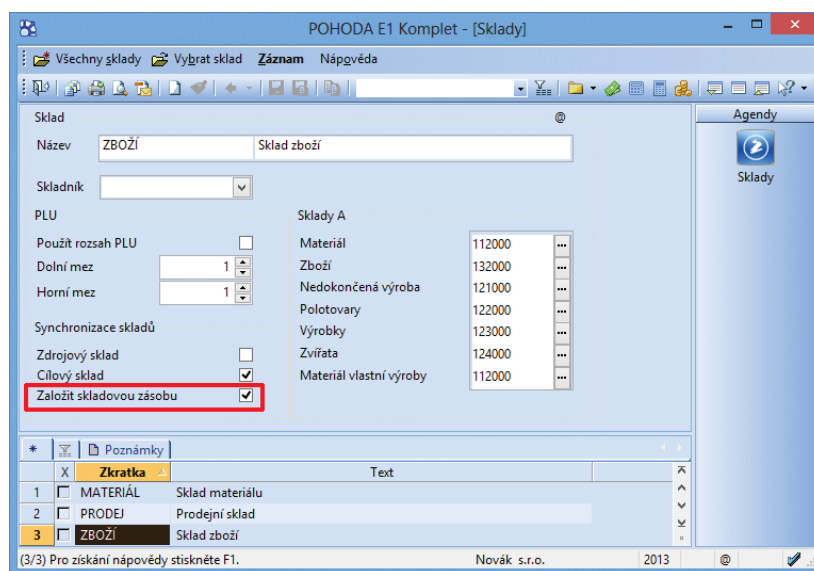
POHODA E1 Komplet - [Sklady]

Všechny sklady   Vybrat sklad   Záznam   Nápověda

Sklad   @

Název   ZBOŽÍ   Sklad zboží

Skladník

PLU

Použít rozsah PLU

Dolní mez   1

Horní mez   1

Synchronizace skladů

Zdrojový sklad

Cílový sklad

Založit skladovou zásobu

Sklady A

| | |
|---|---|
| Materiál | 112000 |
| Zboží | 132000 |
| Nedokončená výroba | 121000 |
| Polotovary | 122000 |
| Výrobky | 123000 |
| Zvířata | 124000 |
| Materiál vlastní výroby | 112000 |

Agendy

Sklady

Poznámky

| | X | Zkratka | Text |
|---|---|---|---|
| 1 | | MATERIÁL | Sklad materiálu |
| 2 | | PRODEJ | Prodejní sklad |
| 3 | | ZBOŽÍ | Sklad zboží |

(3/3) Pro získání nápovědy stiskněte F1.   Novák s.r.o.   2013   @